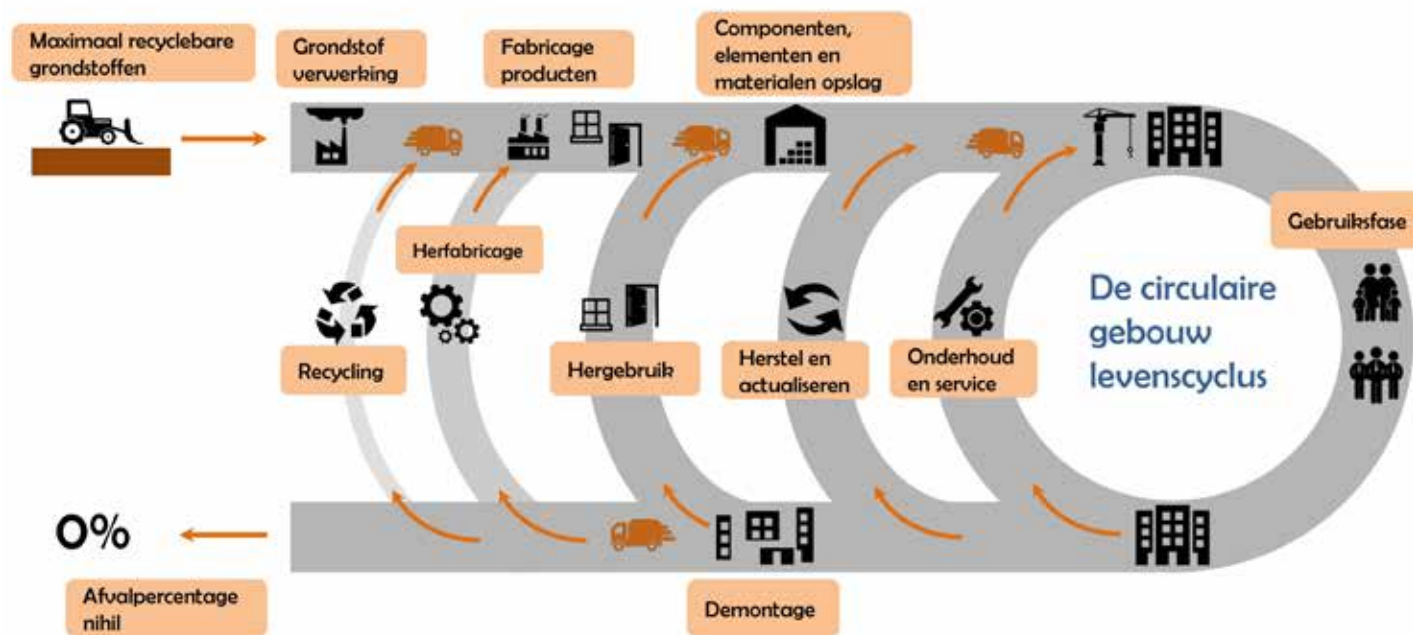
Maximaal recyclebare grondstoffen

Grondstof verwerking

Fabricage producten

Componenten, elementen en materialen opslag

Gebruiksfase

Herfabricage

De circulaire gebouw levenscyclus

Recycling

Hergebruik

Herstel en actualiseren

Onderhoud en service

0%

Afvalpercentage nihil

Demontage